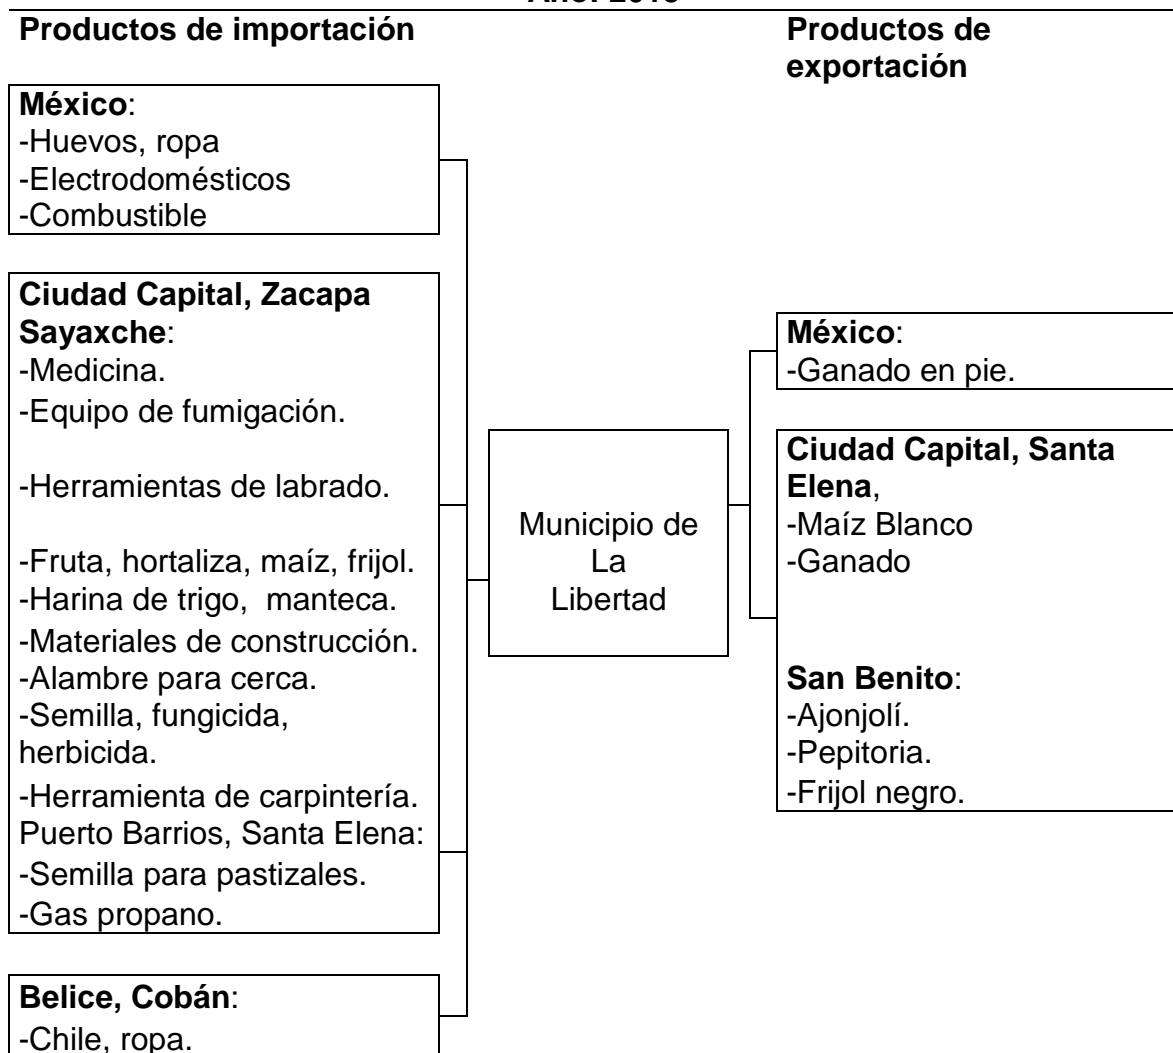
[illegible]

Productos de importación

México:
-Huevos, ropa
-Electrodomésticos
-Combustible

Ciudad Capital, Zacapa Sayaxche:
-Medicina.
-Equipo de fumigación.

-Herramientas de labrado.

-Fruta, hortaliza, maíz, frijol.
-Harina de trigo, manteca.
-Materiales de construcción.
-Alambre para cerca.
-Semilla, fungicida, herbicida.
-Herramienta de carpintería.
Puerto Barrios, Santa Elena:
-Semilla para pastizales.
-Gas propano.

Belice, Cobán:
-Chile, ropa.

Municipio de La Libertad

Productos de exportación

México:
-Ganado en pie.

Ciudad Capital, Santa Elena,
-Maíz Blanco
-Ganado

San Benito:
-Ajonjolí.
-Pepitoria.
-Frijol negro.